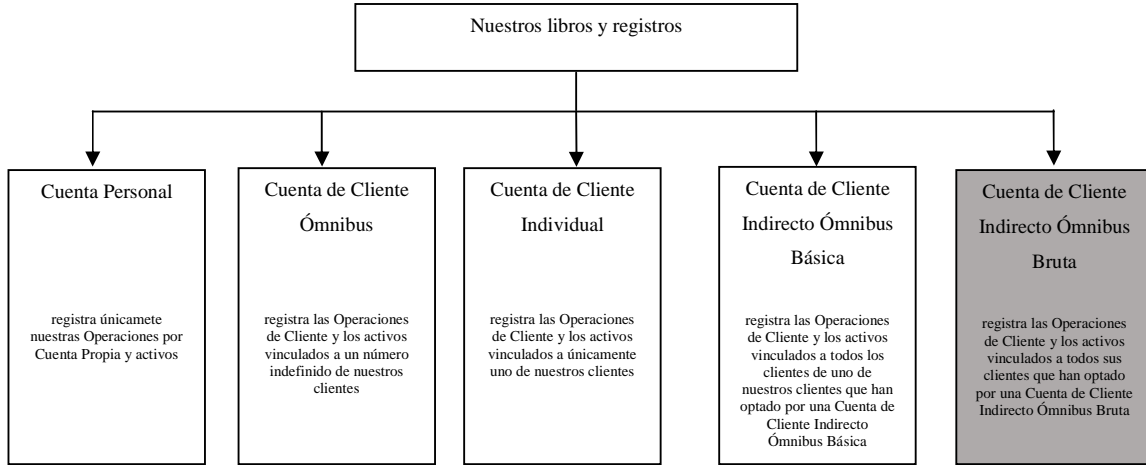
Nuestros libros y registros

Cuenta Personal

registra únicamete nuestras Operaciones por Cuenta Propia y activos

Cuenta de Cliente Ómnibus

registra las Operaciones de Cliente y los activos vinculados a un número indefinido de nuestros clientes

Cuenta de Cliente Individual

registra las Operaciones de Cliente y los activos vinculados a únicamente uno de nuestros clientes

Cuenta de Cliente Indirecto Ómnibus Básica

registra las Operaciones de Cliente y los activos vinculados a todos los clientes de uno de nuestros clientes que han optado por una Cuenta de Cliente Indirecto Ómnibus Básica

Cuenta de Cliente Indirecto Ómnibus Bruta

registra las Operaciones de Cliente y los activos vinculados a todos sus clientes que han optado por una Cuenta de Cliente Indirecto Ómnibus Bruta